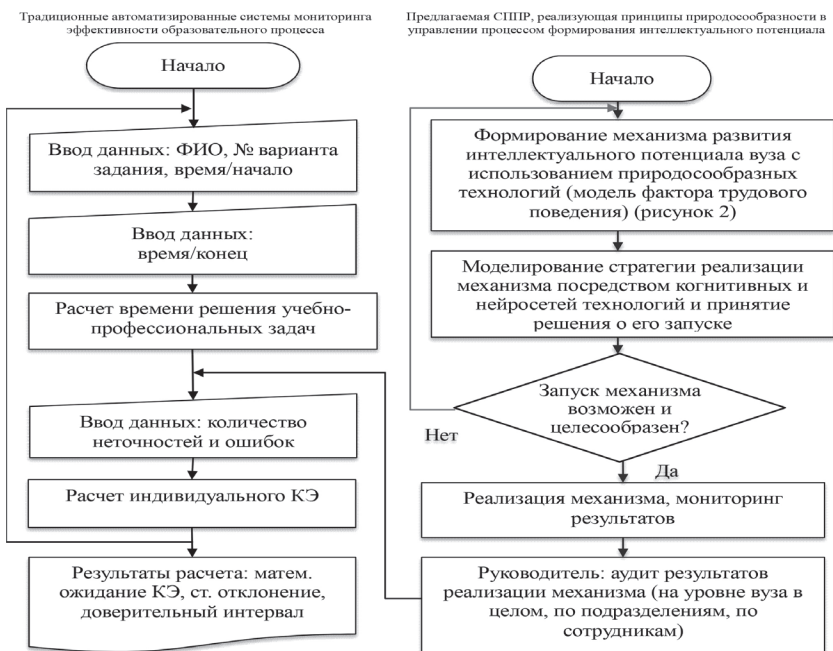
Традиционные автоматизированные системы мониторинга эффективности образовательного процесса

Начало

Ввод данных: ФИО, № варианта задания, время/начало

Ввод данных: время/конец

Расчет времени решения учебно-профессиональных задач

Ввод данных: количество неточностей и ошибок

Расчет индивидуального КЭ

Результаты расчета: матем. ожидание КЭ, ст. отклонение, доверительный интервал

Предлагаемая СППР, реализующая принципы природосообразности в управлении процессом формирования интеллектуального потенциала

Начало

Формирование механизма развития интеллектуального потенциала вуза с использованием природосообразных технологий (модель фактора трудового поведения) (рисунок 2)

Моделирование стратегии реализации механизма посредством когнитивных и нейросетей технологий и принятие решения о его запуске

Запуск механизма возможен и целесообразен?

Нет

Да

Реализация механизма, мониторинг результатов

Руководитель: аудит результатов реализации механизма (на уровне вуза в целом, по подразделениям, по сотрудникам)